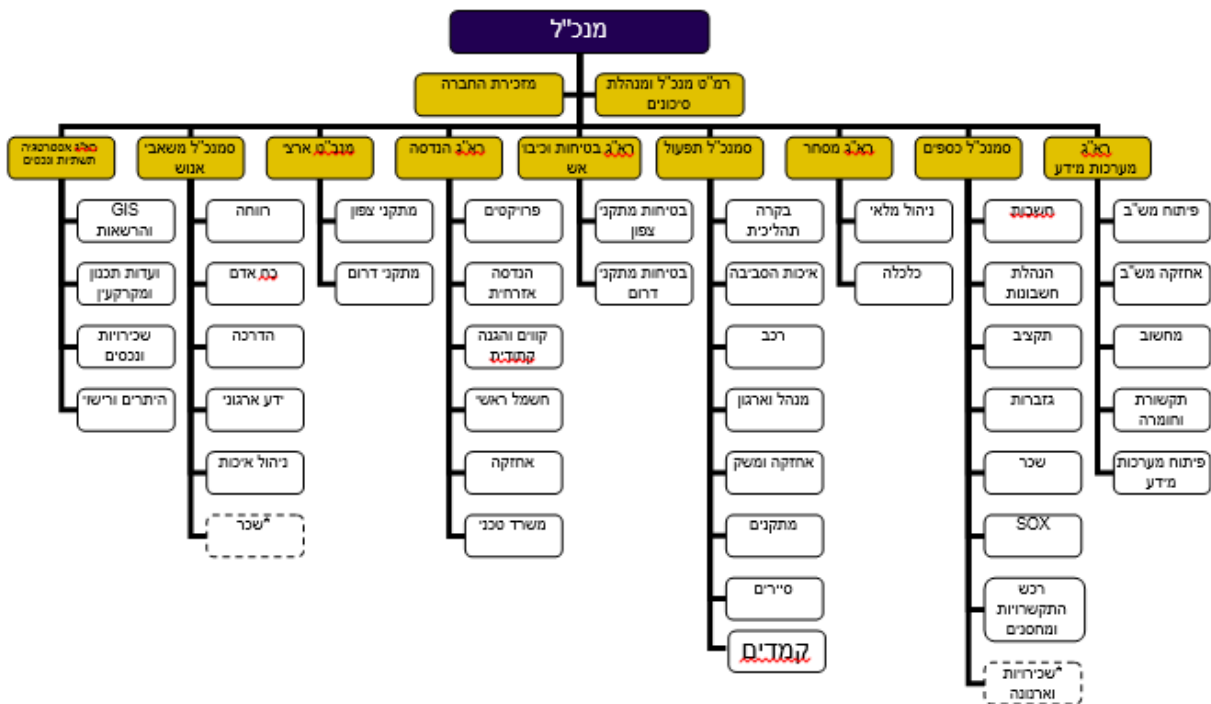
מנכ"ל

רמ"ט מנכ"ל ומנהלת סיכונים
מזכירות החברה

ראג"ג מערכות מידע
פיתוח מש"ב
אחזקה מש"ב
מחשוב
תקשורת וחומרה
פיתוח מערכות מידע

סמנכ"ל כספים
תשבות
הנהלת חשבונות
תקציב
גזברות
שכר
SOX
רכש התקשרויות ומחסנים
*שכירויות וארנונה

ראג"ג מסחר
ניהול מלאי
כלכלה

סמנכ"ל תפעול
בקרה תהליכית
איכות הסביבה
רכב
מנהל וארגון
אחזקה ומשק
מתקנים
סיירים
קמדים

ראג"ג בטיחות וכיבוי אש
בטיחות מתקני צפון
בטיחות מתקני דרום

ראג"ג הנדסה
פרויקטים
הנדסה אזרחית
קווים והגנה קתודית
חשמל ראשי
אחזקה
משרד טכני

מנב"מ ארצי
מתקני צפון
מתקני דרום

סמנכ"ל משאבי אנוש
רווחה
כח אדם
הדרכה
ידע ארגוני
ניהול איכות
*שכר

ראג"ג אסטרטגיה תשתיות ונכסים
GIS והרשאות
ועדות תכנון ומקרקעין
שכירויות ונכסים
היתרים ורישוי